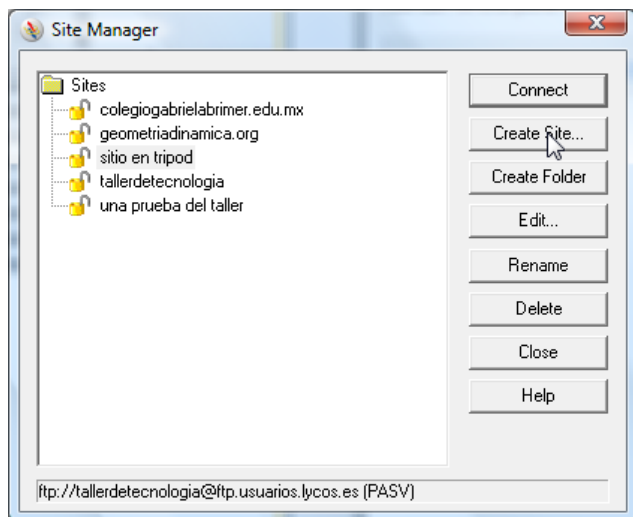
Site Manager

Sites
colegiogabrielabrimer.edu.mx
geometriadinamica.org
sitio en tripod
tallerdetecnologia
una prueba del taller

Connect
Create Site...
Create Folder
Edit...
Rename
Delete
Close
Help

ftp://tallerdetecnologia@ftp.usuarios.lycos.es (PASV)